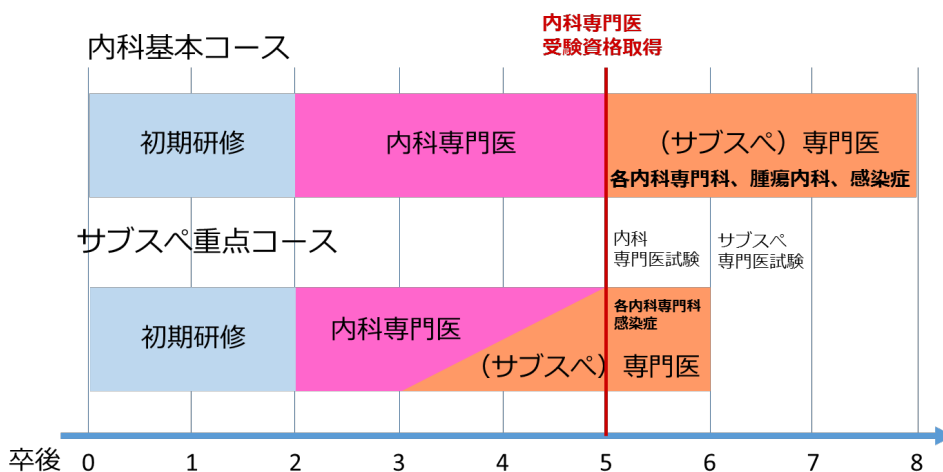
内科基本コース

内科専門医
受験資格取得

初期研修

内科専門医

（サブスペ）専門医
各内科専門科、腫瘍内科、感染症

サブスペ重点コース

内科
専門医試験

サブスペ
専門医試験

初期研修

内科専門医

各内科専門科
感染症

（サブスペ）専門医

卒後 0 1 2 3 4 5 6 7 8